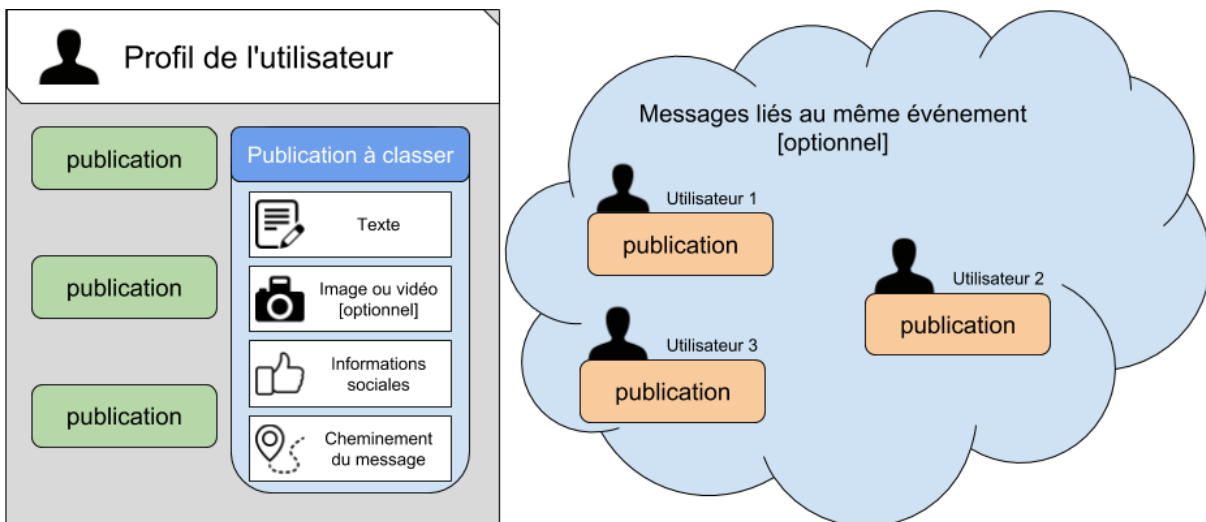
Profil de l'utilisateur

publication

publication

publication

Publication à classer

Texte

Image ou vidéo [optionnel]

Informations sociales

Cheminement du message

Messages liés au même événement [optionnel]

Utilisateur 1

publication

Utilisateur 2

publication

Utilisateur 3

publication